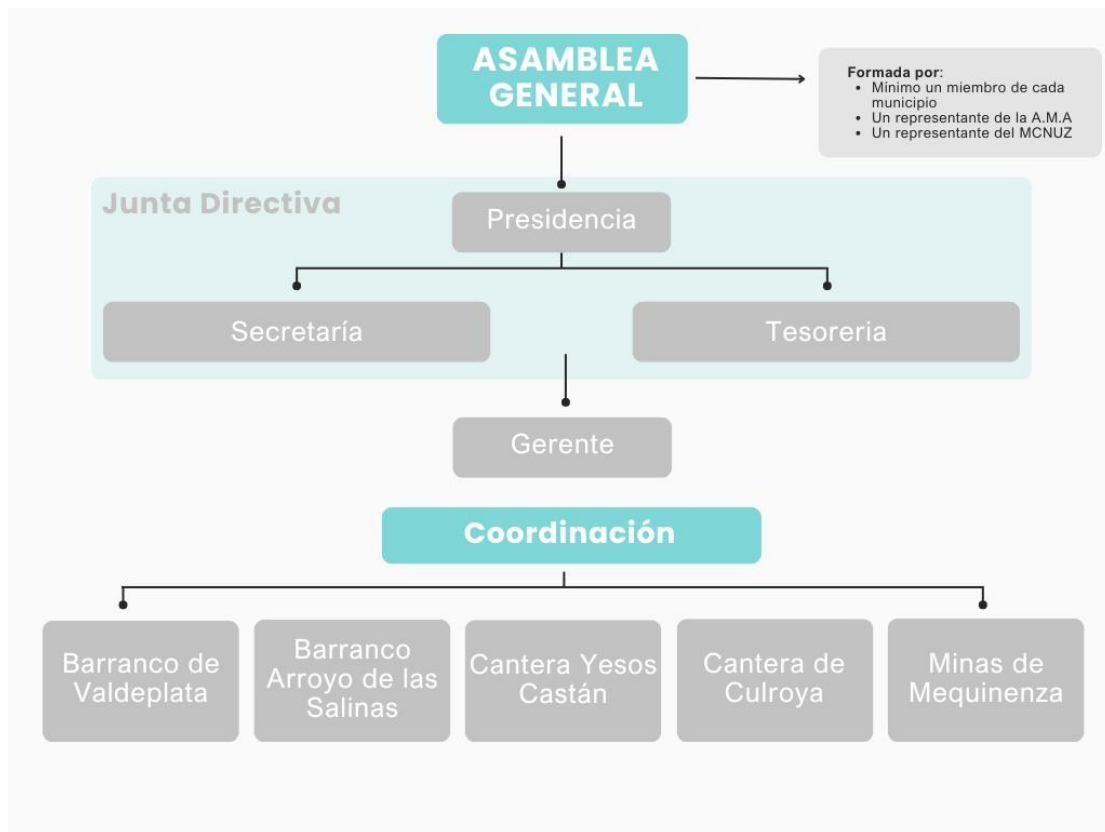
ASAMBLEA GENERAL

Formada por:
- Mínimo un miembro de cada municipio
- Un representante de la A.M.A
- Un representante del MCNUZ

Junta Directiva

Presidencia

Secretaría

Tesoreria

Gerente

Coordinación

Barranco de Valdeplata

Barranco Arroyo de las Salinas

Cantera Yesos Castán

Cantera de Culroya

Minas de Mequinenza